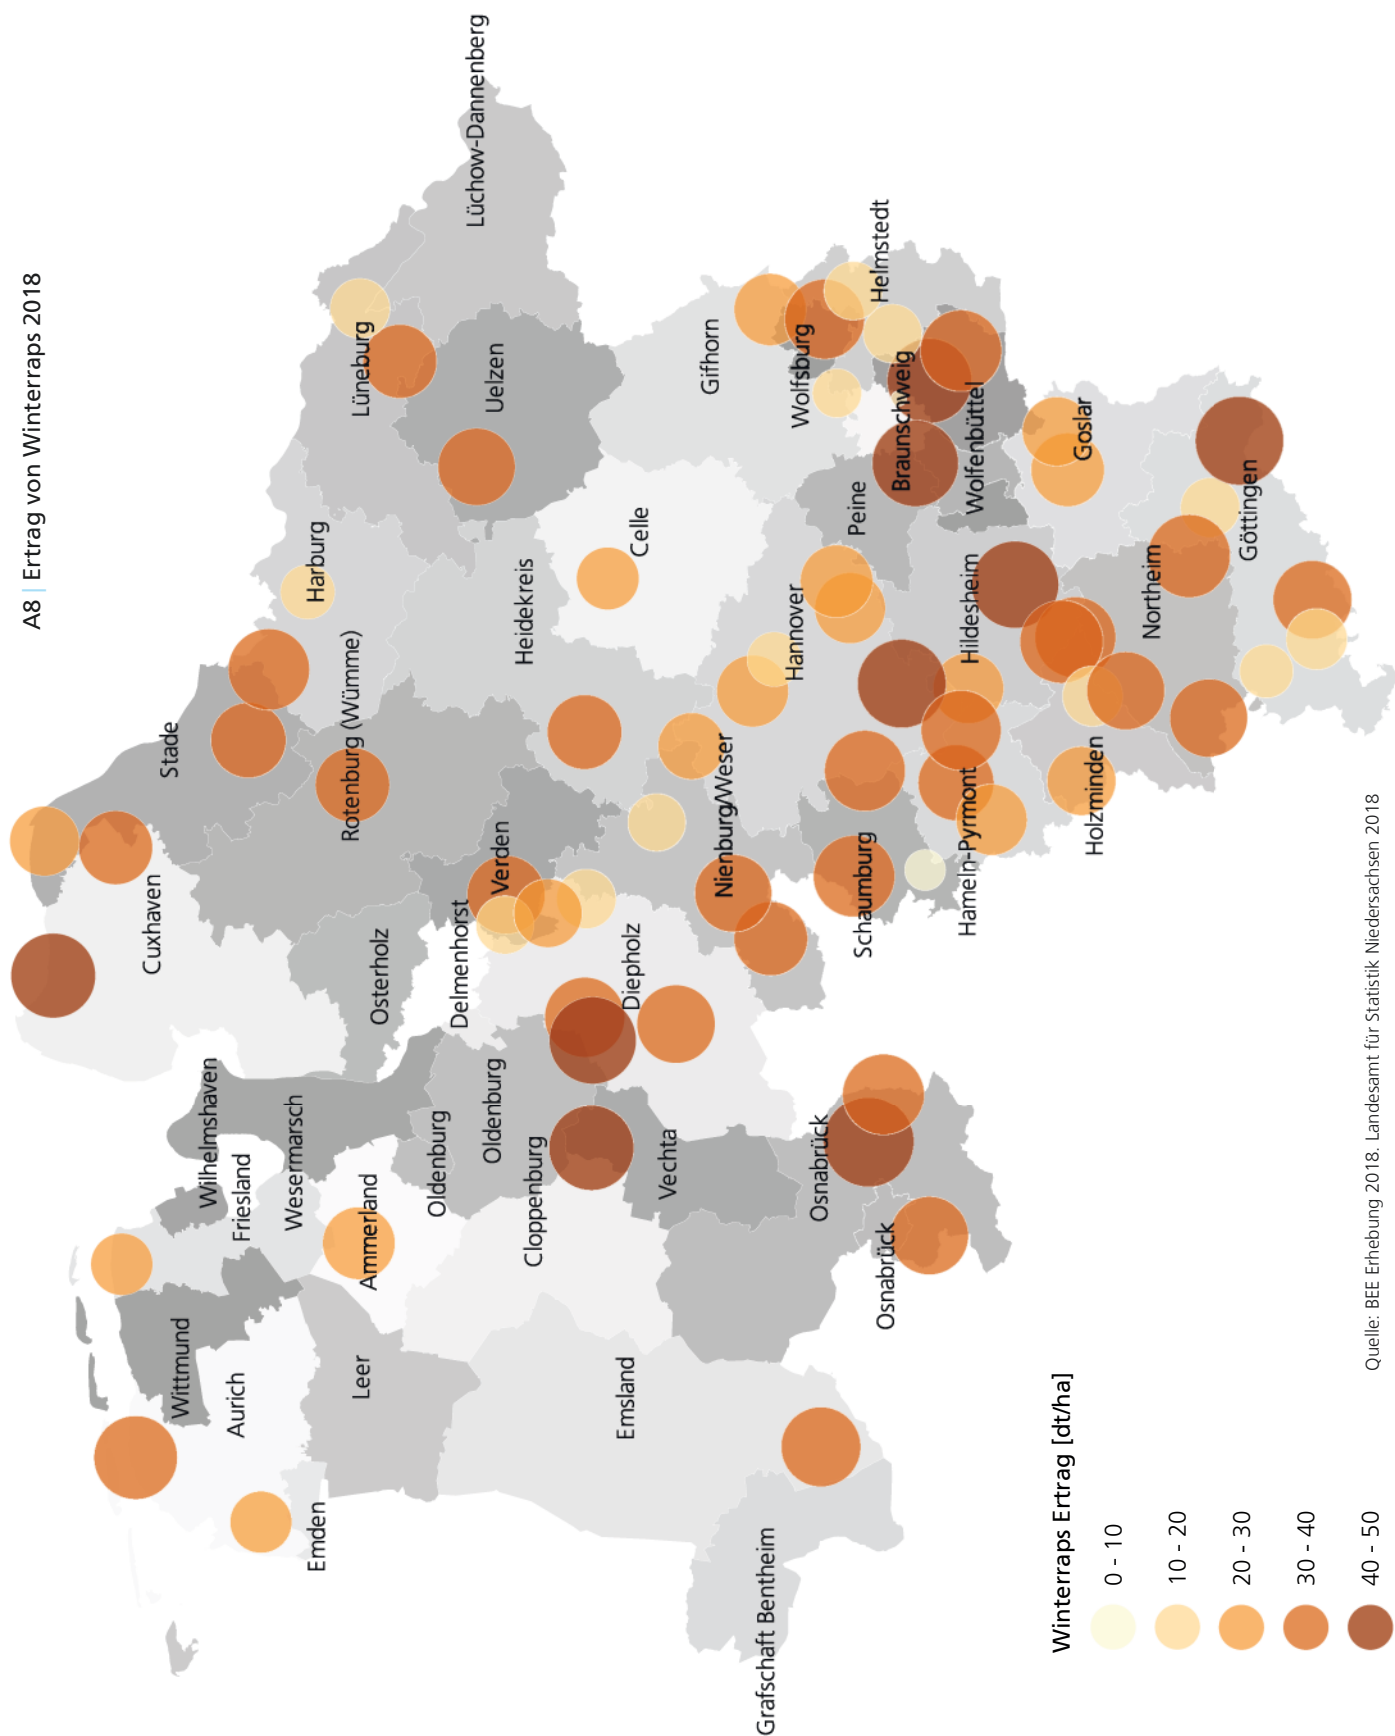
A8 | Ertrag von Winterraps 2018

Lüchow-Dannenberg
Helmstedt
Lüneburg
Uelzen
Gifhorn
Wolfsburg
Braunschweig
Wolfenbüttel
Goslar
Göttingen
Celle
Peine
Harburg
Heidekreis
Hannover
Hildesheim
Northeim
Stade
Rotenburg (Wümme)
Nienburg/Weser
Holzminden
Hameln-Pyrmont
Cuxhaven
Verden
Schaumburg
Osterholz
Delmenhorst
Diepholz
Wilhelmshaven
Wesermarsch
Oldenburg
Oldenburg
Friesland
Cloppenburg
Vechta
Osnabrück
Ammerland
Osnabrück
Wittmund
Aurich
Leer
Emsland
Emden
Grafschaft Bentheim

Winterraps Ertrag [dt/ha]
0 - 10
10 - 20
20 - 30
30 - 40
40 - 50

Quelle: BEE Erhebung 2018, Landesamt für Statistik Niedersachsen 2018